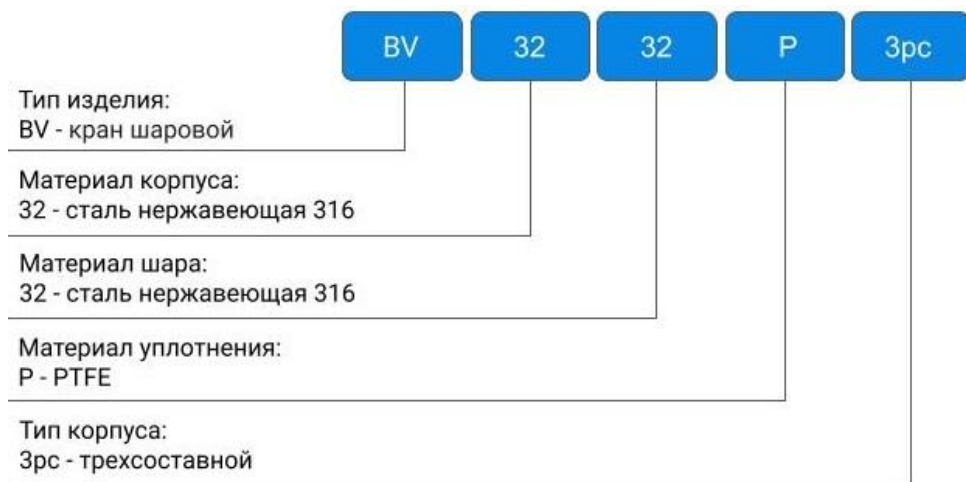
BV 32 32 P 3pc

Тип изделия:
BV - кран шаровой

Материал корпуса:
32 - сталь нержавеющая 316

Материал шара:
32 - сталь нержавеющая 316

Материал уплотнения:
P - PTFE

Тип корпуса:
3pc - трехсоставной